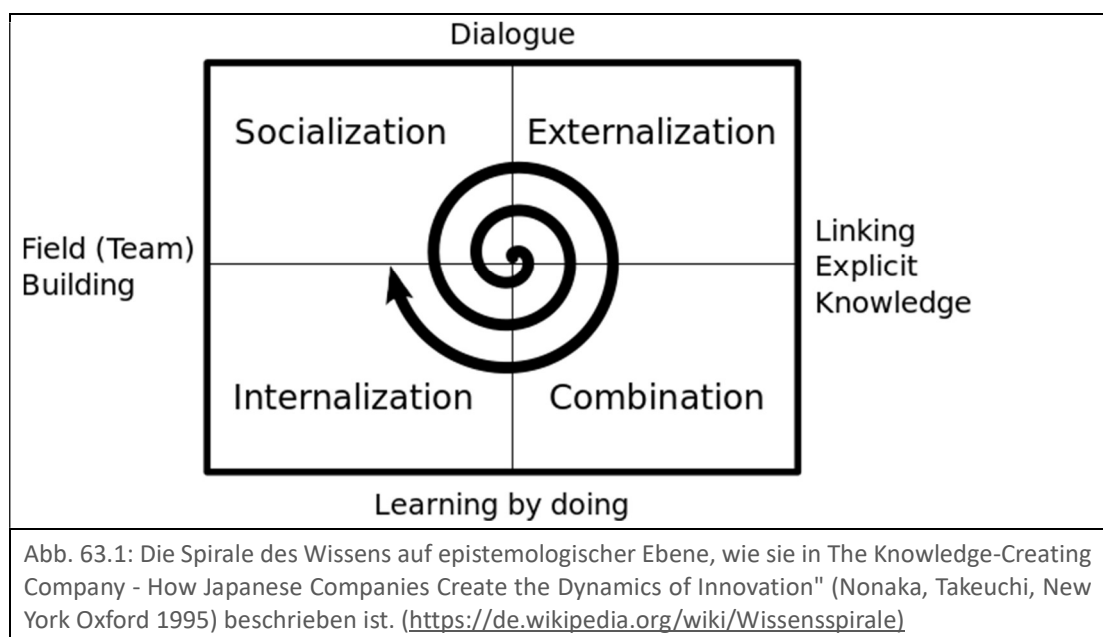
Dialogue

Socialization

Externalization

Field (Team) Building

Linking Explicit Knowledge

Internalization

Combination

Learning by doing

Abb. 63.1: Die Spirale des Wissens auf epistemologischer Ebene, wie sie in The Knowledge-Creating Company - How Japanese Companies Create the Dynamics of Innovation" (Nonaka, Takeuchi, New York Oxford 1995) beschrieben ist. (https://de.wikipedia.org/wiki/Wissensspirale)